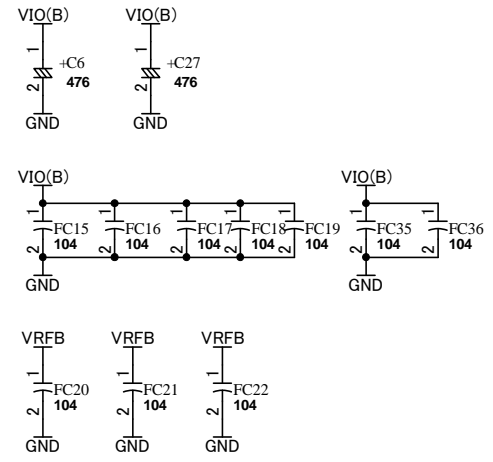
VIO(B)
1
+C6
476
2
GND

VIO(B)
1
+C27
476
2
GND

VIO(B)
1
FC15
104
2
1
FC16
104
2
1
FC17
104
2
1
FC18
104
2
1
FC19
104
2
GND

VIO(B)
1
FC35
104
2
1
FC36
104
2
GND

VRFB
1
FC20
104
2
GND

VRFB
1
FC21
104
2
GND

VRFB
1
FC22
104
2
GND